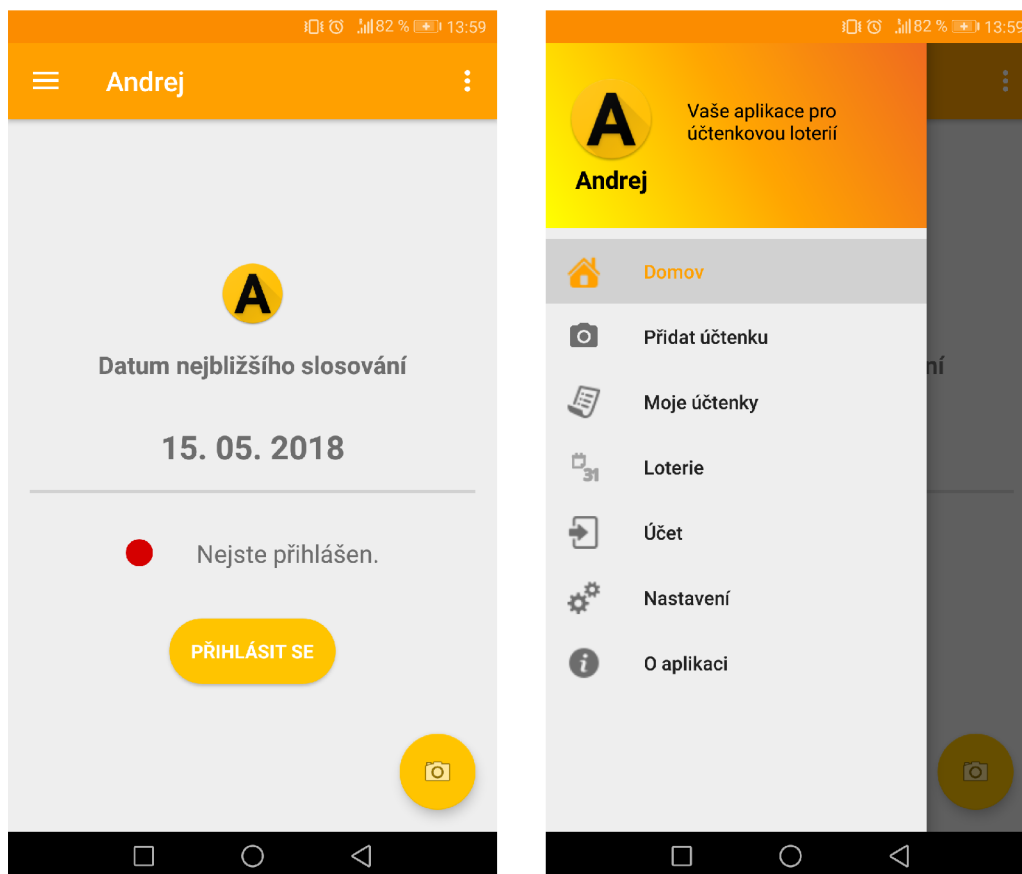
82 % 13:59

Andrej

A

Datum nejbližšího slosování

15. 05. 2018

Nejste přihlášen.

PŘIHLÁSIT SE

82 % 13:59

A

Andrej

Vaše aplikace pro účtenkovou loterií

Domov

Přidat účtenku

Moje účtenky

31

Loterie

Účet

Nastavení

O aplikaci

ní